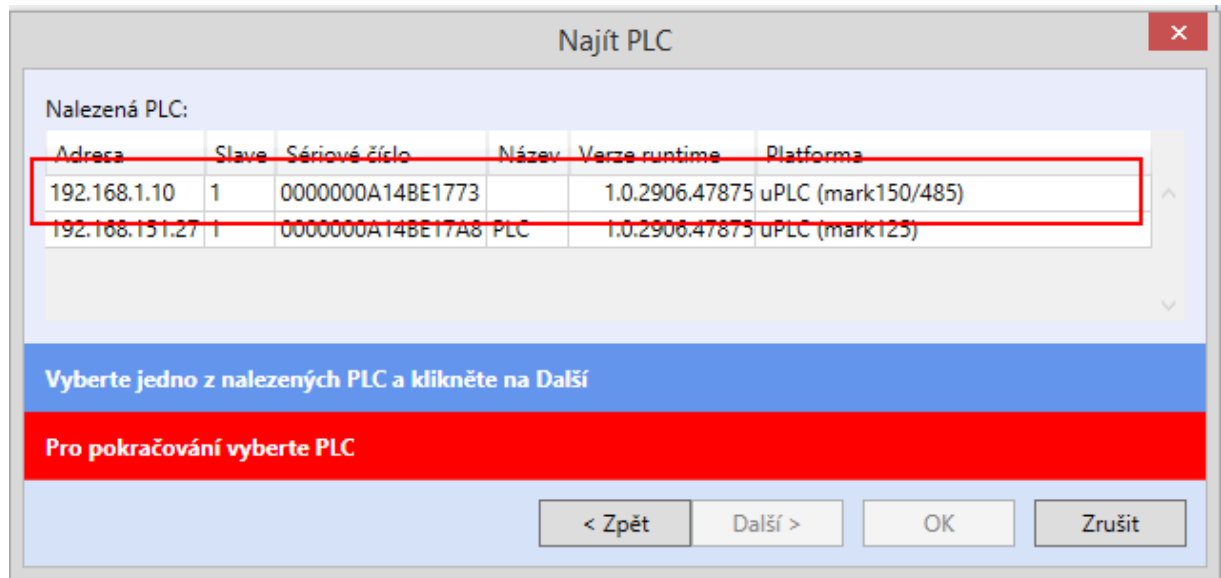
Najít PLC

Nalezená PLC:

| Adresa | Slave | Sériové číslo | Název | Verze runtime | Platforma |
|---|---|---|---|---|---|
| 192.168.1.10 | 1 | 0000000A14BE1773 | | 1.0.2906.47875 | uPLC (mark150/485) |
| 192.168.151.27 | 1 | 0000000A14BE17A8 | PLC | 1.0.2906.47875 | uPLC (mark125) |

Vyberte jedno z nalezených PLC a klikněte na Další

Pro pokračování vyberte PLC

< Zpět
Další >
OK
Zrušit